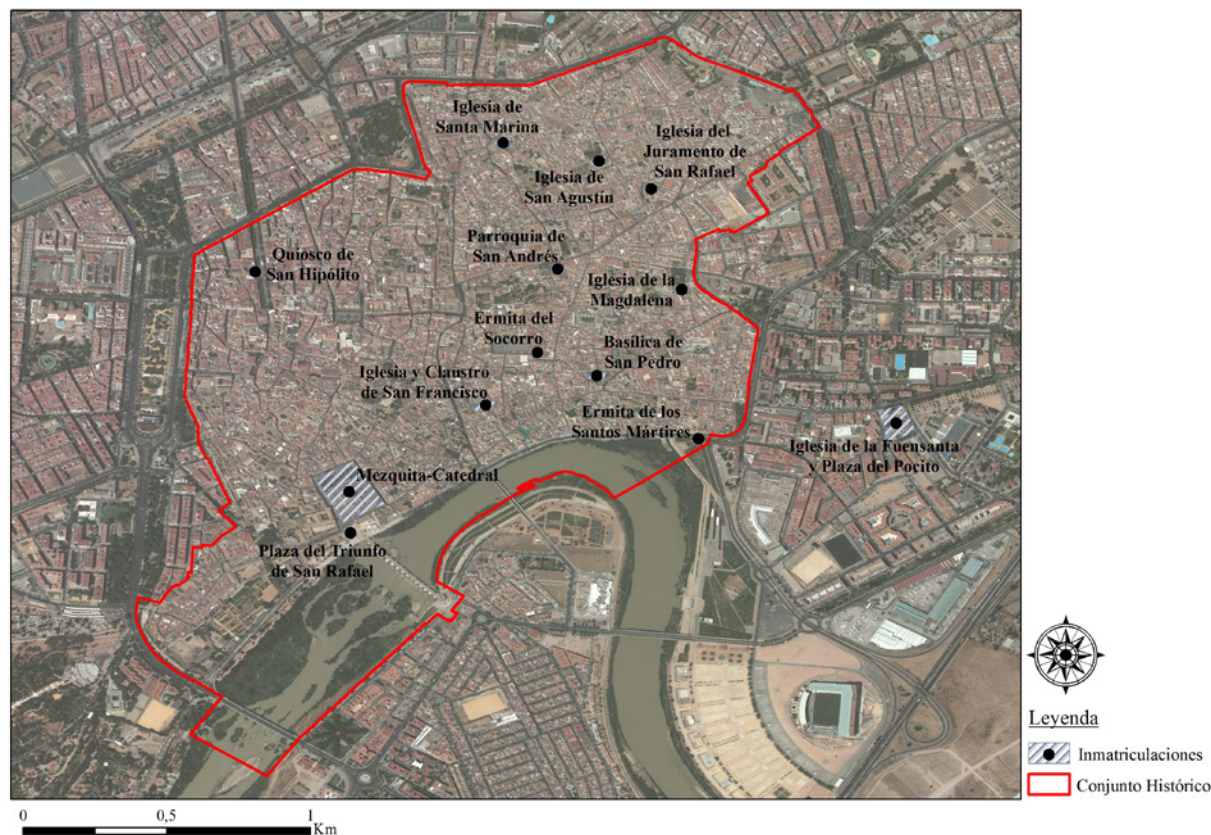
Iglesia de Santa Marina

Iglesia del Juramento de San Rafael

Iglesia de San Agustín

Parroquia de San Andrés

Quiosco de San Hipólito

Iglesia de la Magdalena

Ermita del Socorro

Basílica de San Pedro

Iglesia y Claustro de San Francisco

Ermita de los Santos Mártires

Iglesia de la Fuensanta y Plaza del Pocito

Mezquita-Catedral

Plaza del Triunfo de San Rafael

Leyenda

Inmatriculaciones

Conjunto Histórico

0 0,5 1 Km